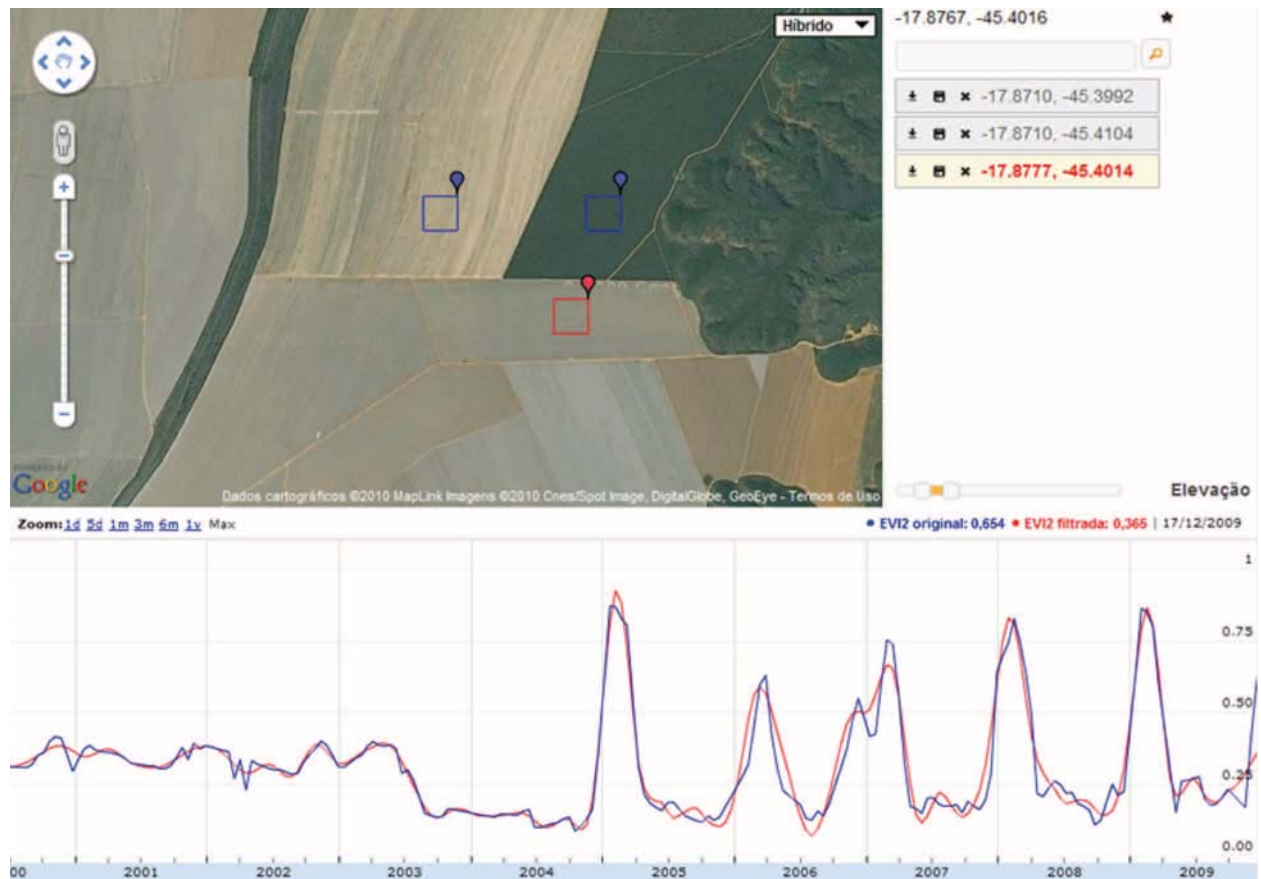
Híbrido

-17.8767, -45.4016

-17.8710, -45.3992
-17.8710, -45.4104
-17.8777, -45.4014

Google

Dados cartográficos ©2010 MapLink Imagens ©2010 Cnes/Spot Image, DigitalGlobe, GeoEye - Termos de Uso

Elevação

Zoom: 1d 5d 1m 3m 6m 1y Max

• EVI2 original: 0,654 • EVI2 filtrada: 0,365 | 17/12/2009

1
0.75
0.50
0.25
0.00

00 2001 2002 2003 2004 2005 2006 2007 2008 2009